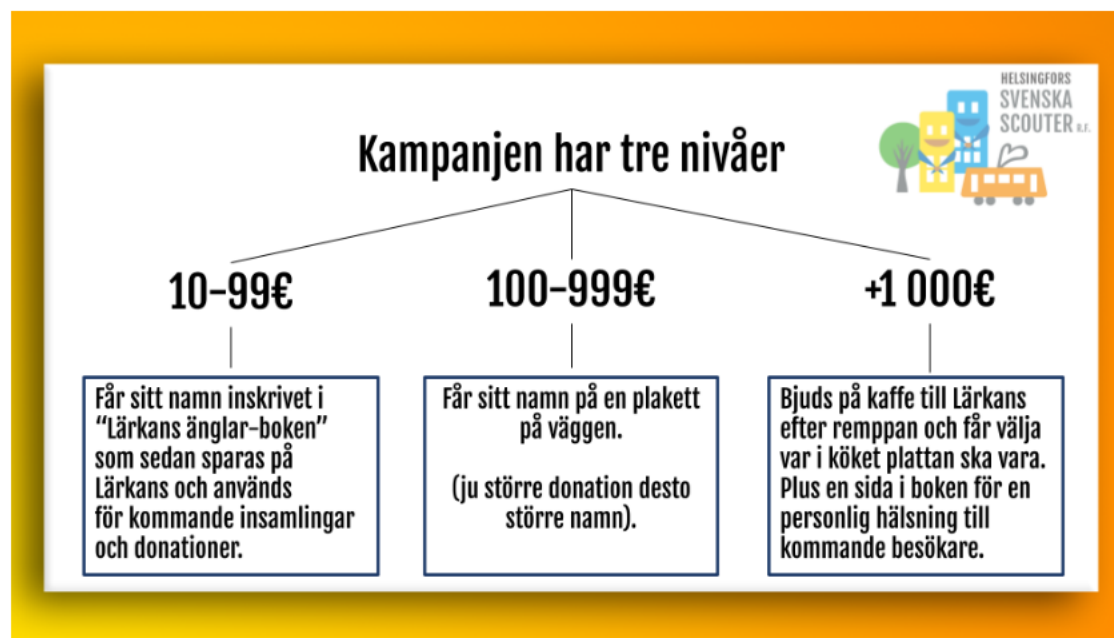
HELSINGFORS
SVENSKA
SCOUTER r.f.

Kampanjen har tre nivåer

10–99€

Får sitt namn inskrivet i "Lärkans änglar-boken" som sedan sparas på Lärkans och används för kommande insamlingar och donationer.

100–999€

Får sitt namn på en plakett på väggen.

(ju större donation desto större namn).

+1 000€

Bjuds på kaffe till Lärkans efter remppan och får välja var i köket plattan ska vara. Plus en sida i boken för en personlig hälsning till kommande besökare.